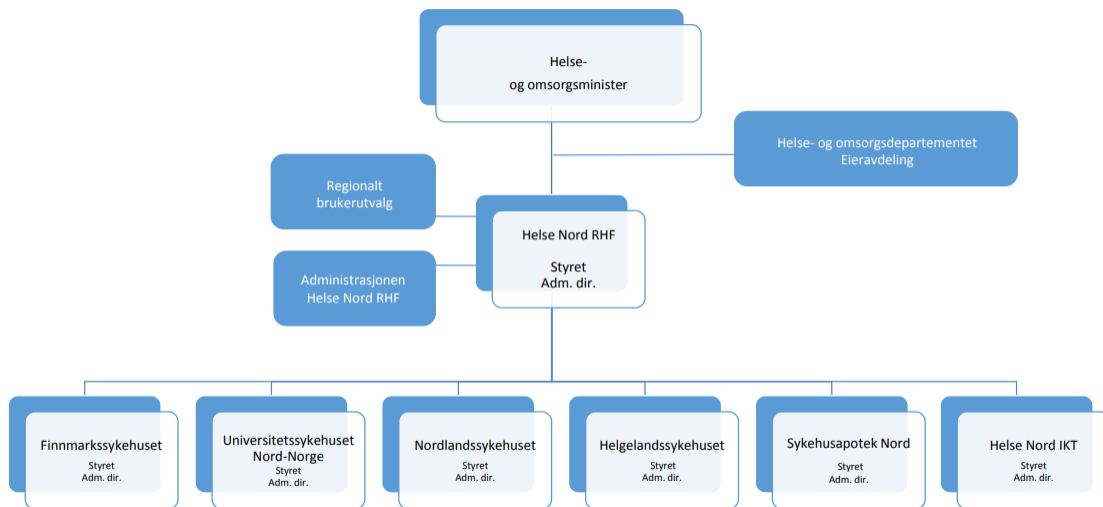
Helse-
og omsorgsminister

Helse- og omsorgsdepartementet
Eieravdeling

Regionalt
brukerutvalg

Helse Nord RHF

Styret
Adm. dir.

Administrasjonen
Helse Nord RHF

Finnmarkssykehuset
Styret
Adm. dir.

Universitetssykehuset
Nord-Norge
Styret
Adm. dir.

Nordlandssykehuset
Styret
Adm. dir.

Helgelandssykehuset
Styret
Adm. dir.

Sykehusapotek Nord
Styret
Adm. dir.

Helse Nord IKT
Styret
Adm. dir.